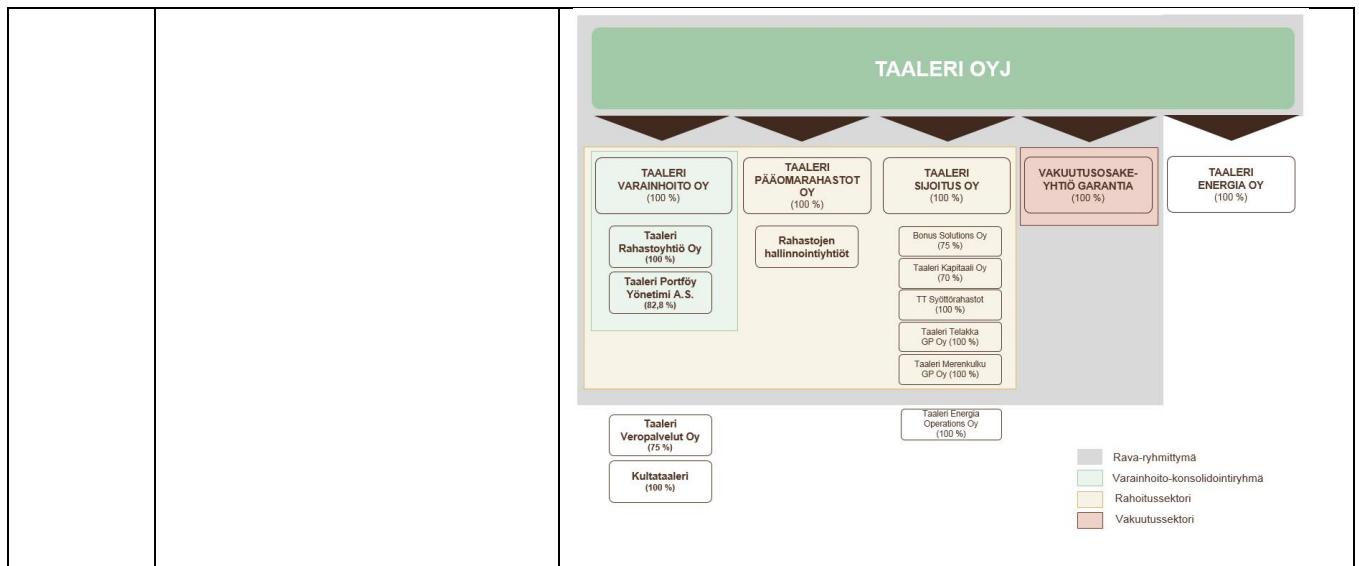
TAALERI OYJ

TAALERI VARAINHOITO OY (100 %)

Taaleri Rahastoyhtiö Oy (100 %)

Taaleri Portföy Yönetimi A.S. (82,8 %)

TAALERI PÄÄOMARAHASTOT OY (100 %)

Rahastojen hallinnointiyhtiöt

TAALERI SIJOITUS OY (100 %)

Bonus Solutions Oy (75 %)

Taaleri Kapitaali Oy (70 %)

TT Syöttörahastot (100 %)

Taaleri Telakka GP Oy (100 %)

Taaleri Merenkulku GP Oy (100 %)

VAKUUTUSOSAKEYHTIÖ GARANTIA (100 %)

TAALERI ENERGIA OY (100 %)

Taaleri Veropalvelut Oy (75 %)

Kultataaleri (100 %)

Taaleri Energia Operations Oy (100 %)

Rava-ryhmittymä

Varainhoito-konsolidointiryhmä

Rahoitussektori

Vakuutussektori